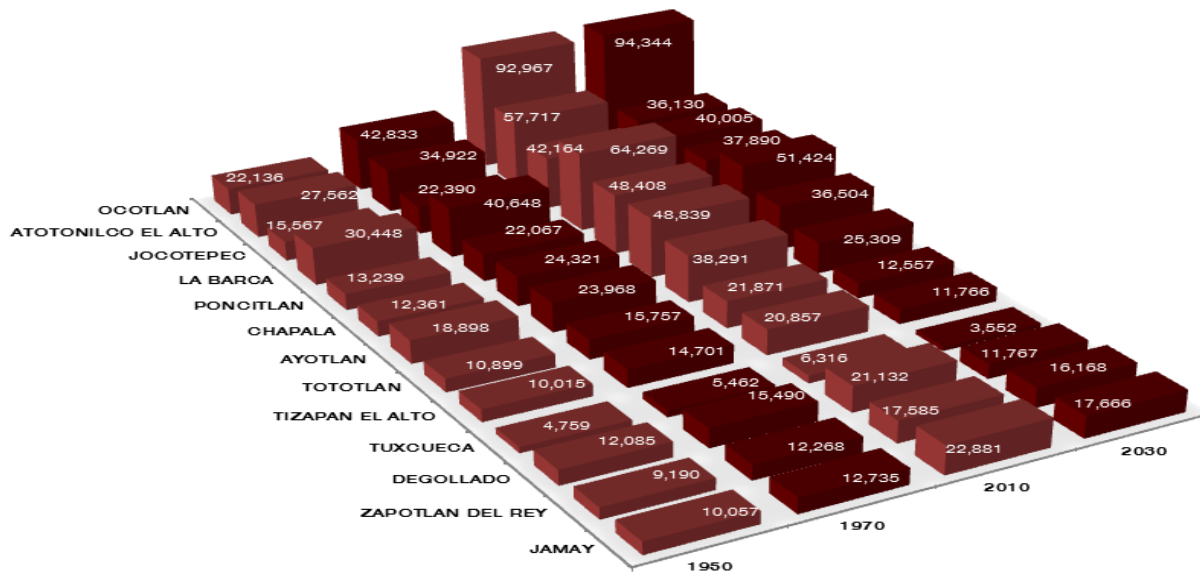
94,344
92,967
36,130
40,005
57,717
37,890
42,833
42,164
64,269
51,424
34,922
48,408
36,504
22,390
40,648
48,839
22,136
27,562
25,309
22,067
15,567
30,448
38,291
12,557
24,321
11,766
13,239
23,968
21,871
12,361
15,757
20,857
18,898
3,552
14,701
11,767
10,899
6,316
21,132
16,168
10,015
5,462
15,490
17,585
17,666
4,759
12,085
12,268
22,881
9,190
12,735
10,057

OCOTLAN
ATOTONILCO EL ALTO
JOCOTEPEC
LA BARCA
PONCITLAN
CHAPALA
AYOTLAN
TOTOTLAN
TIZAPAN EL ALTO
TUXCUECA
DEGOLLADO
ZAPOTLAN DEL REY
JAMAY

1950
1970
2010
2030